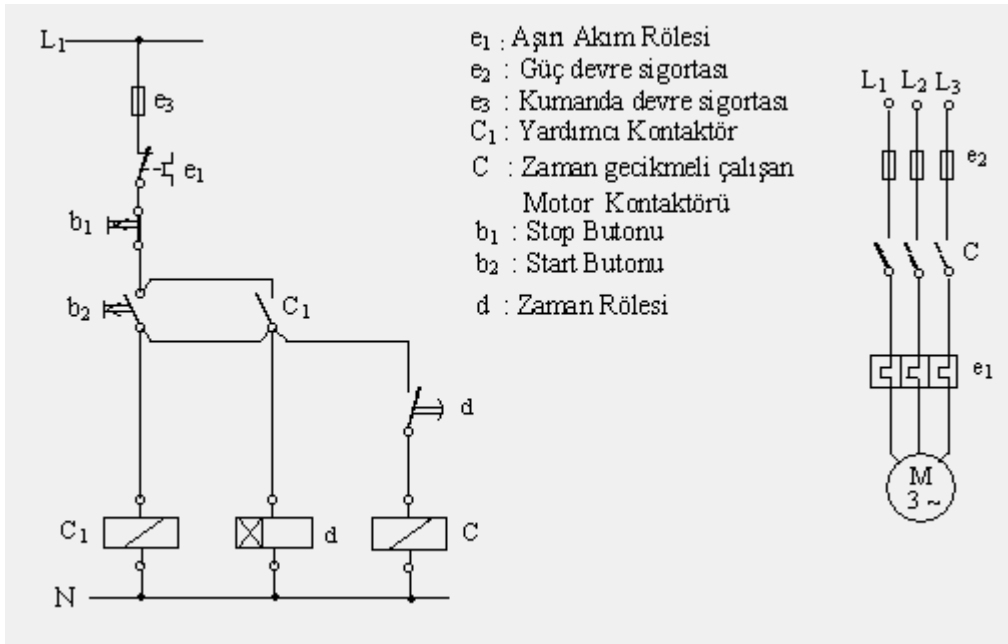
$L_1$

$e_3$

$e_1$

$b_1$

$b_2$

$C_1$

d

$C_1$

d

C

N

$e_1$ : Aşırı Akım Rölesi
$e_2$ : Güç devre sigortası
$e_3$ : Kumanda devre sigortası
$C_1$ : Yardımcı Kontaktör
C : Zaman gecikmeli çalışan Motor Kontaktörü
$b_1$ : Stop Butonu
$b_2$ : Start Butonu
d : Zaman Rölesi

$L_1$ $L_2$ $L_3$

$e_2$

C

$e_1$

M
3 ~